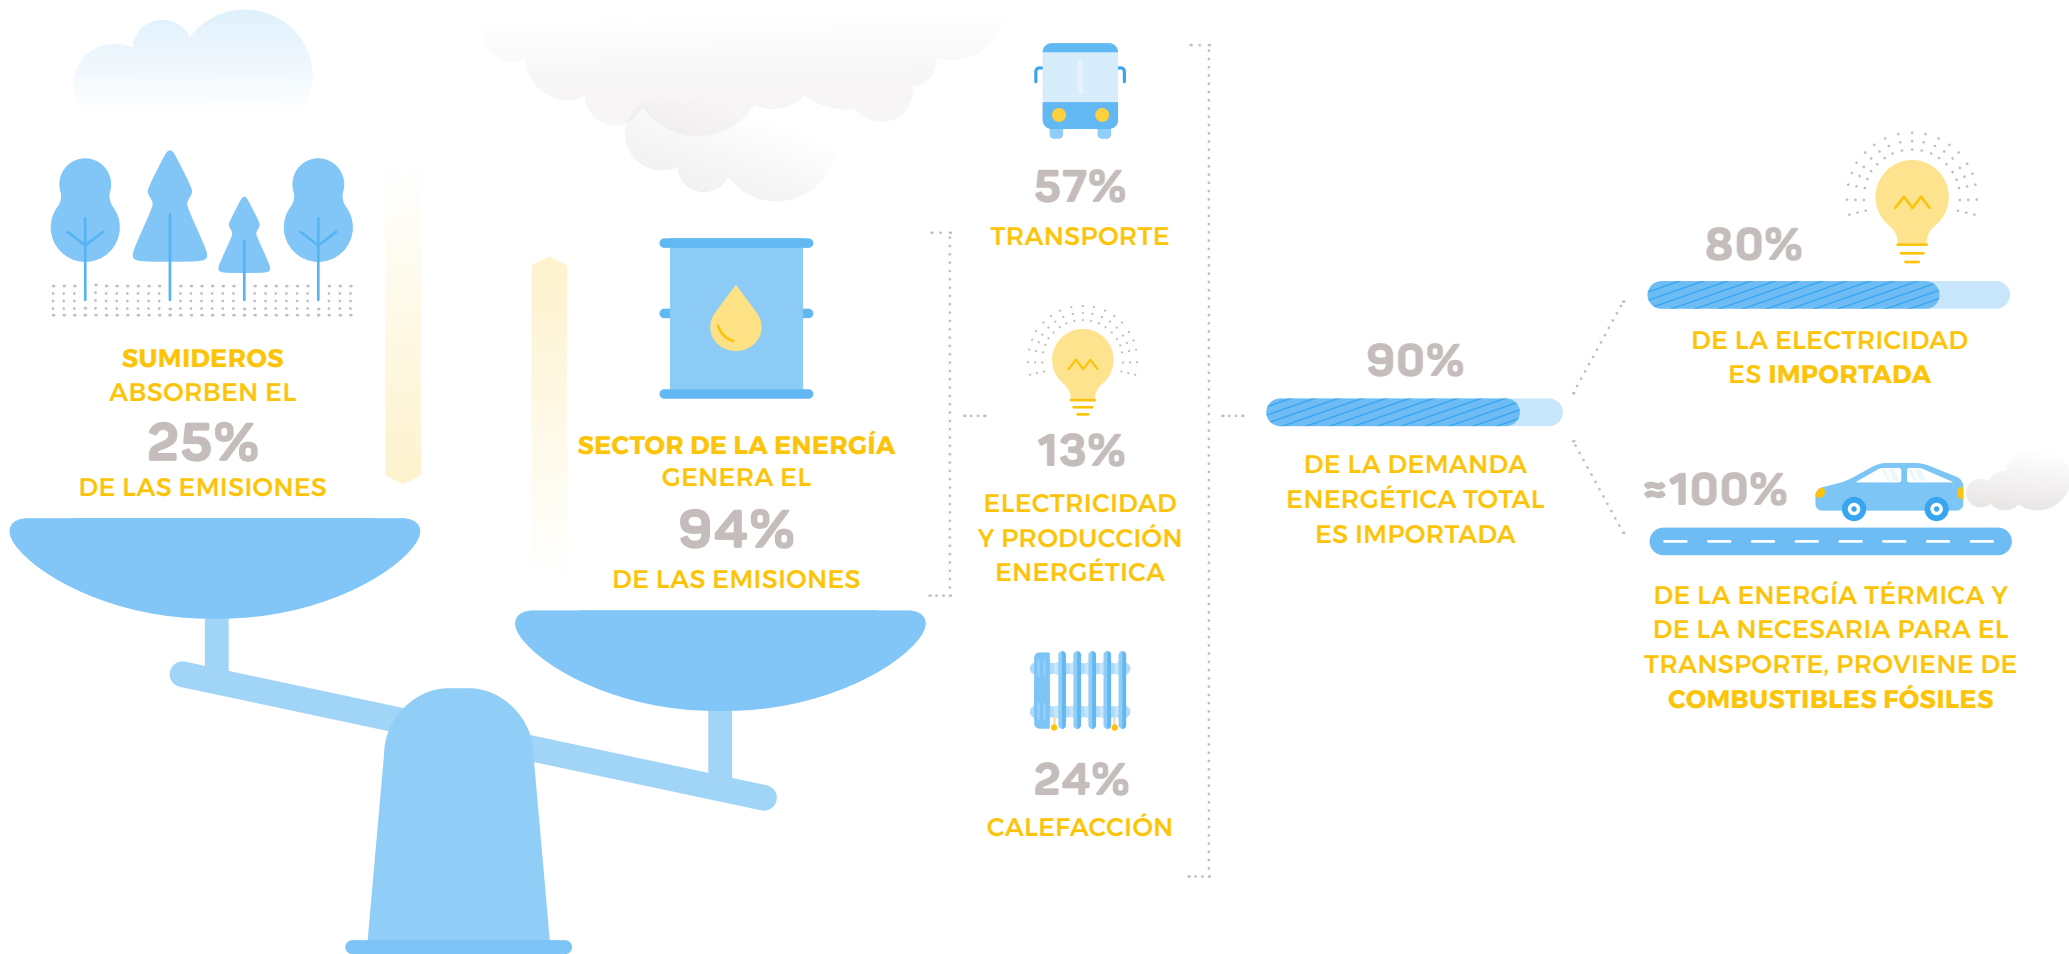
SUMIDEROS ABSORBEN EL
25%
DE LAS EMISIONES

SECTOR DE LA ENERGÍA GENERA EL
94%
DE LAS EMISIONES

57%
TRANSPORTE

13%
ELECTRICIDAD Y PRODUCCIÓN ENERGÉTICA

24%
CALEFACCIÓN

90%
DE LA DEMANDA ENERGÉTICA TOTAL ES IMPORTADA

80%
DE LA ELECTRICIDAD ES IMPORTADA

≈100%
DE LA ENERGÍA TÉRMICA Y DE LA NECESARIA PARA EL TRANSPORTE, PROVIENE DE COMBUSTIBLES FÓSILES